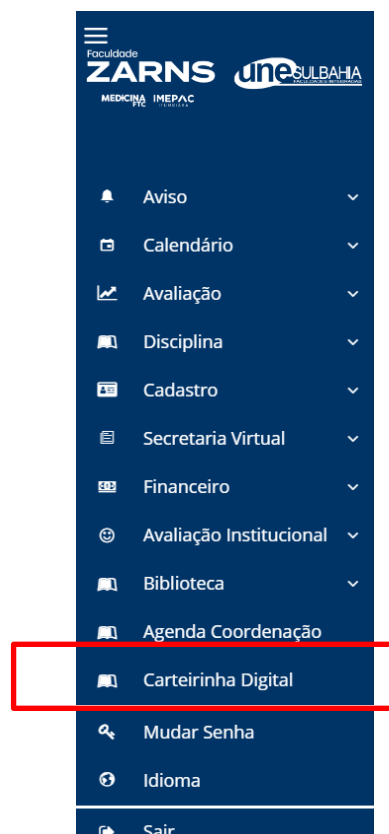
Faculdade
ZARNS
une SULBAHIA
MEDICINA FTC IMEPAC

Aviso
Calendário
Avaliação
Disciplina
Cadastro
Secretaria Virtual
Financeiro
Avaliação Institucional
Biblioteca
Agenda Coordenação
Carteirinha Digital
Mudar Senha
Idioma
Sair